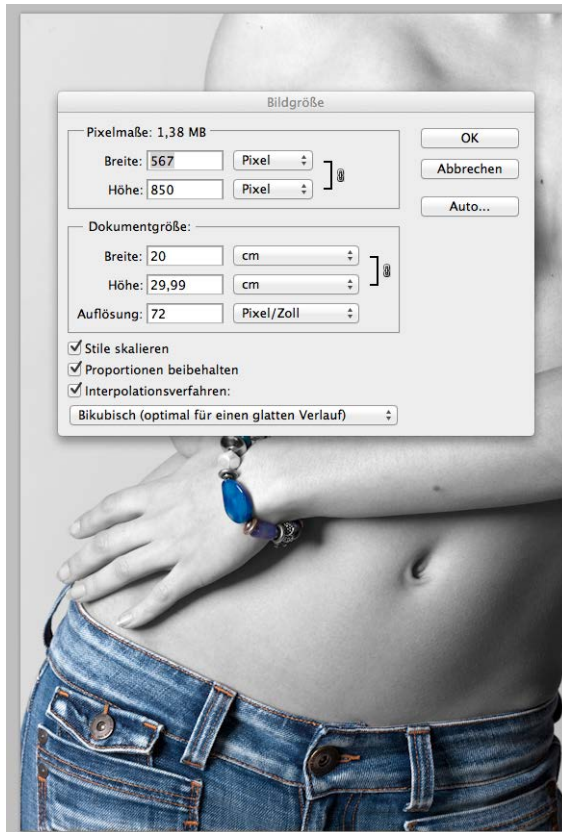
Bildgröße

Pixelmaße: 1,38 MB

Breite: 567 Pixel

Höhe: 850 Pixel

OK

Abbrechen

Auto...

Dokumentgröße:

Breite: 20 cm

Höhe: 29,99 cm

Auflösung: 72 Pixel/Zoll

Stile skalieren

Proportionen beibehalten

Interpolationsverfahren:

Bikubisch (optimal für einen glatten Verlauf)